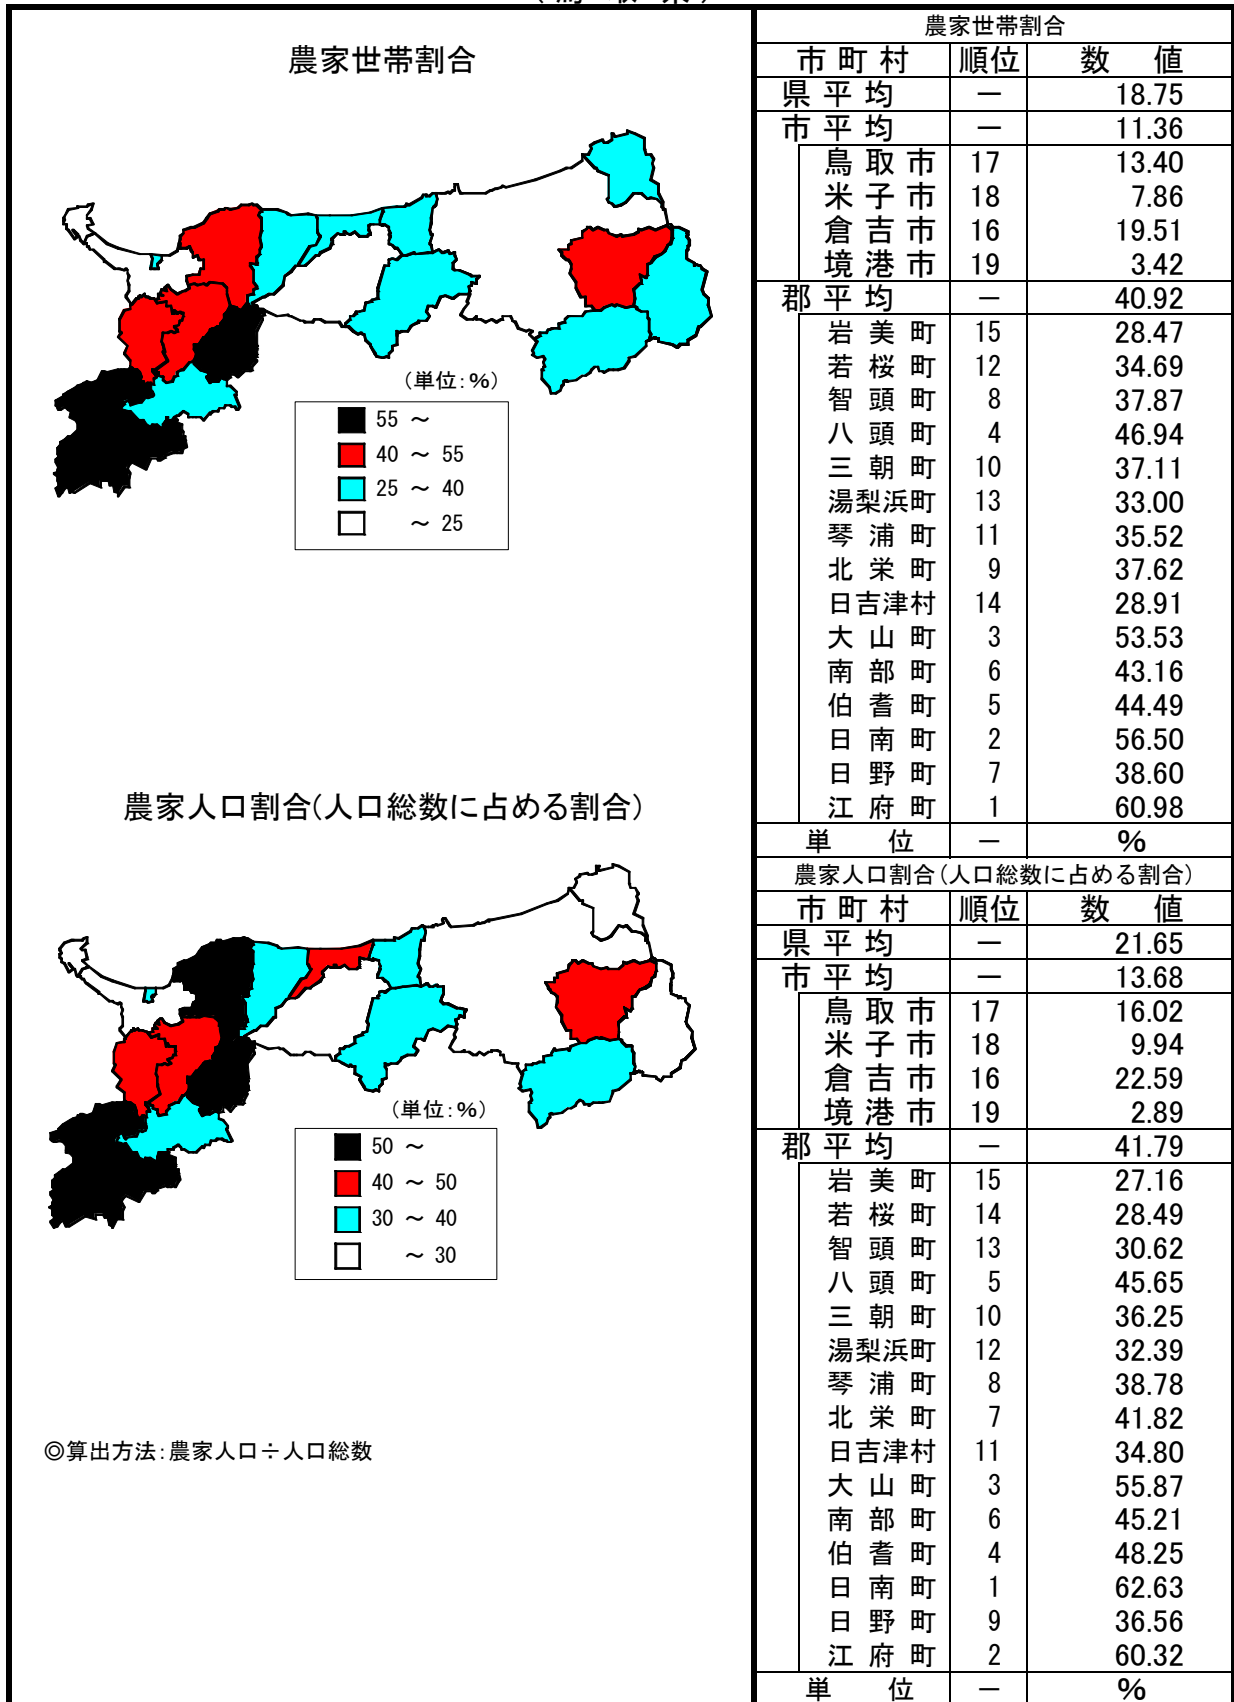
農家世帯割合

（単位：%）
55 ～
40 ～ 55
25 ～ 40
～ 25

農家人口割合(人口総数に占める割合)

（単位：%）
50 ～
40 ～ 50
30 ～ 40
～ 30

◎算出方法：農家人口÷人口総数

農家世帯割合

| 市町村 | 順位 | 数値 |
|---|---|---|
| 県平均 | － | 18.75 |
| 市平均 | － | 11.36 |
| 鳥取市 | 17 | 13.40 |
| 米子市 | 18 | 7.86 |
| 倉吉市 | 16 | 19.51 |
| 境港市 | 19 | 3.42 |
| 郡平均 | － | 40.92 |
| 岩美町 | 15 | 28.47 |
| 若桜町 | 12 | 34.69 |
| 智頭町 | 8 | 37.87 |
| 八頭町 | 4 | 46.94 |
| 三朝町 | 10 | 37.11 |
| 湯梨浜町 | 13 | 33.00 |
| 琴浦町 | 11 | 35.52 |
| 北栄町 | 9 | 37.62 |
| 日吉津村 | 14 | 28.91 |
| 大山町 | 3 | 53.53 |
| 南部町 | 6 | 43.16 |
| 伯耆町 | 5 | 44.49 |
| 日南町 | 2 | 56.50 |
| 日野町 | 7 | 38.60 |
| 江府町 | 1 | 60.98 |
| 単位 | － | % |

農家人口割合（人口総数に占める割合）

| 市町村 | 順位 | 数値 |
|---|---|---|
| 県平均 | － | 21.65 |
| 市平均 | － | 13.68 |
| 鳥取市 | 17 | 16.02 |
| 米子市 | 18 | 9.94 |
| 倉吉市 | 16 | 22.59 |
| 境港市 | 19 | 2.89 |
| 郡平均 | － | 41.79 |
| 岩美町 | 15 | 27.16 |
| 若桜町 | 14 | 28.49 |
| 智頭町 | 13 | 30.62 |
| 八頭町 | 5 | 45.65 |
| 三朝町 | 10 | 36.25 |
| 湯梨浜町 | 12 | 32.39 |
| 琴浦町 | 8 | 38.78 |
| 北栄町 | 7 | 41.82 |
| 日吉津村 | 11 | 34.80 |
| 大山町 | 3 | 55.87 |
| 南部町 | 6 | 45.21 |
| 伯耆町 | 4 | 48.25 |
| 日南町 | 1 | 62.63 |
| 日野町 | 9 | 36.56 |
| 江府町 | 2 | 60.32 |
| 単位 | － | % |